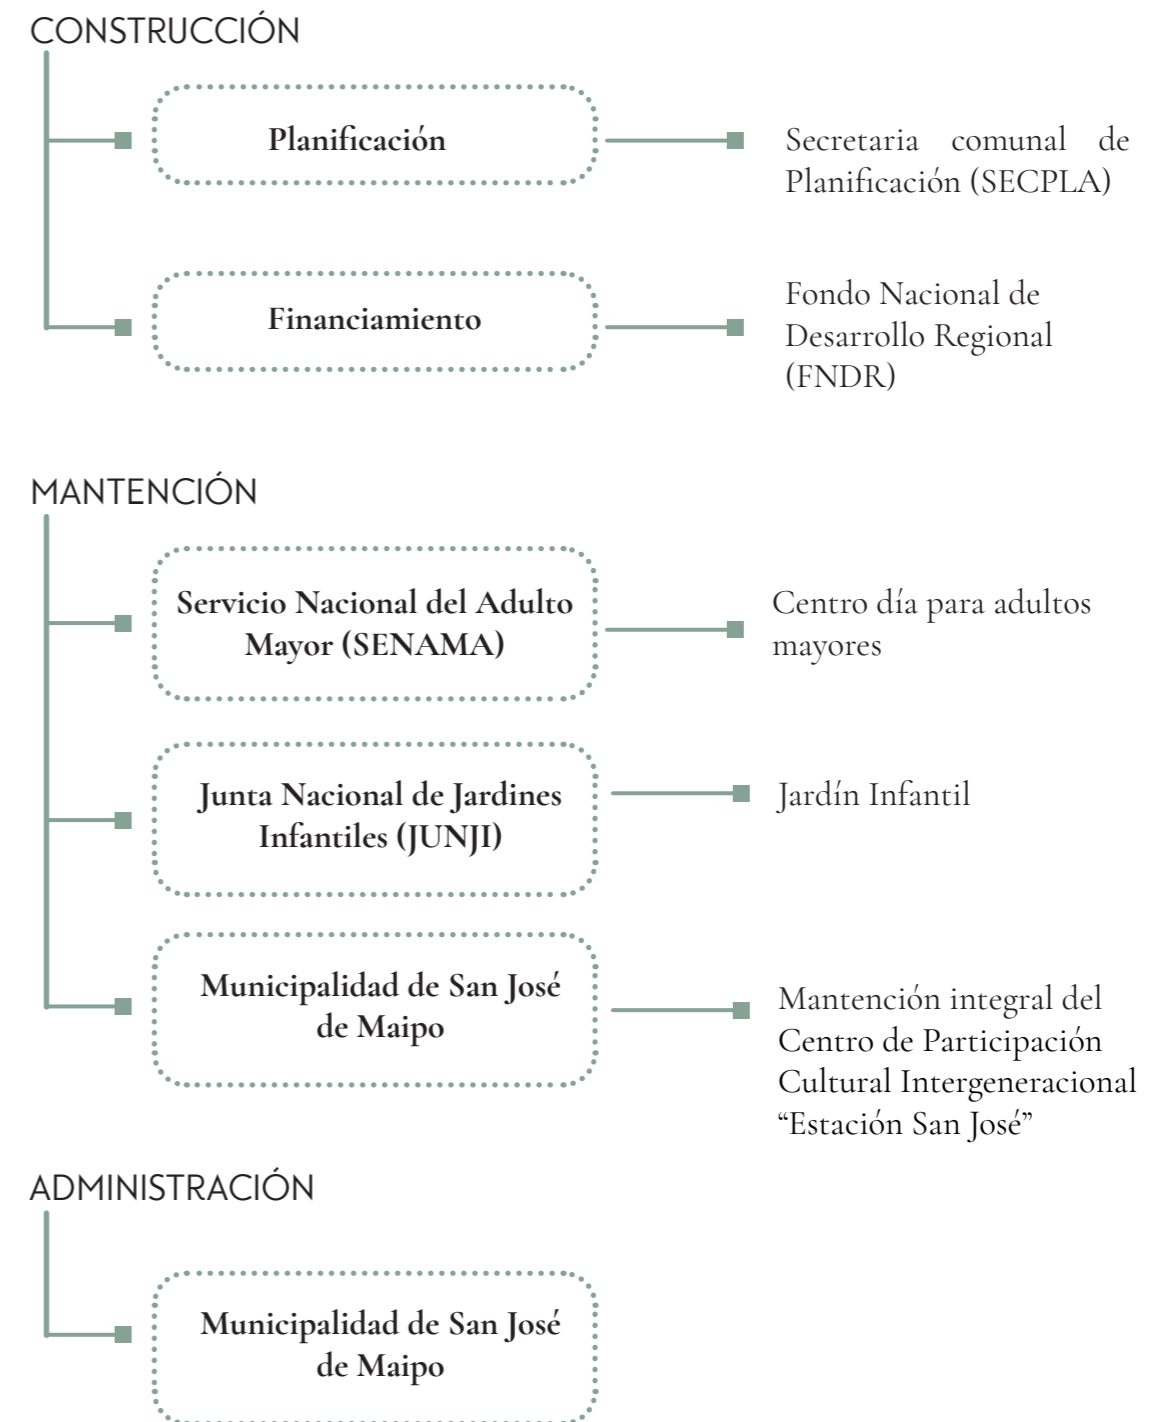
CONSTRUCCIÓN

Planificación

Secretaria comunal de Planificación (SECPLA)

Financiamiento

Fondo Nacional de Desarrollo Regional (FNDR)

MANTENCIÓN

Servicio Nacional del Adulto Mayor (SENAMA)

Centro día para adultos mayores

Junta Nacional de Jardines Infantiles (JUNJI)

Jardín Infantil

Municipalidad de San José de Maipo

Mantención integral del Centro de Participación Cultural Intergeneracional "Estación San José"

ADMINISTRACIÓN

Municipalidad de San José de Maipo